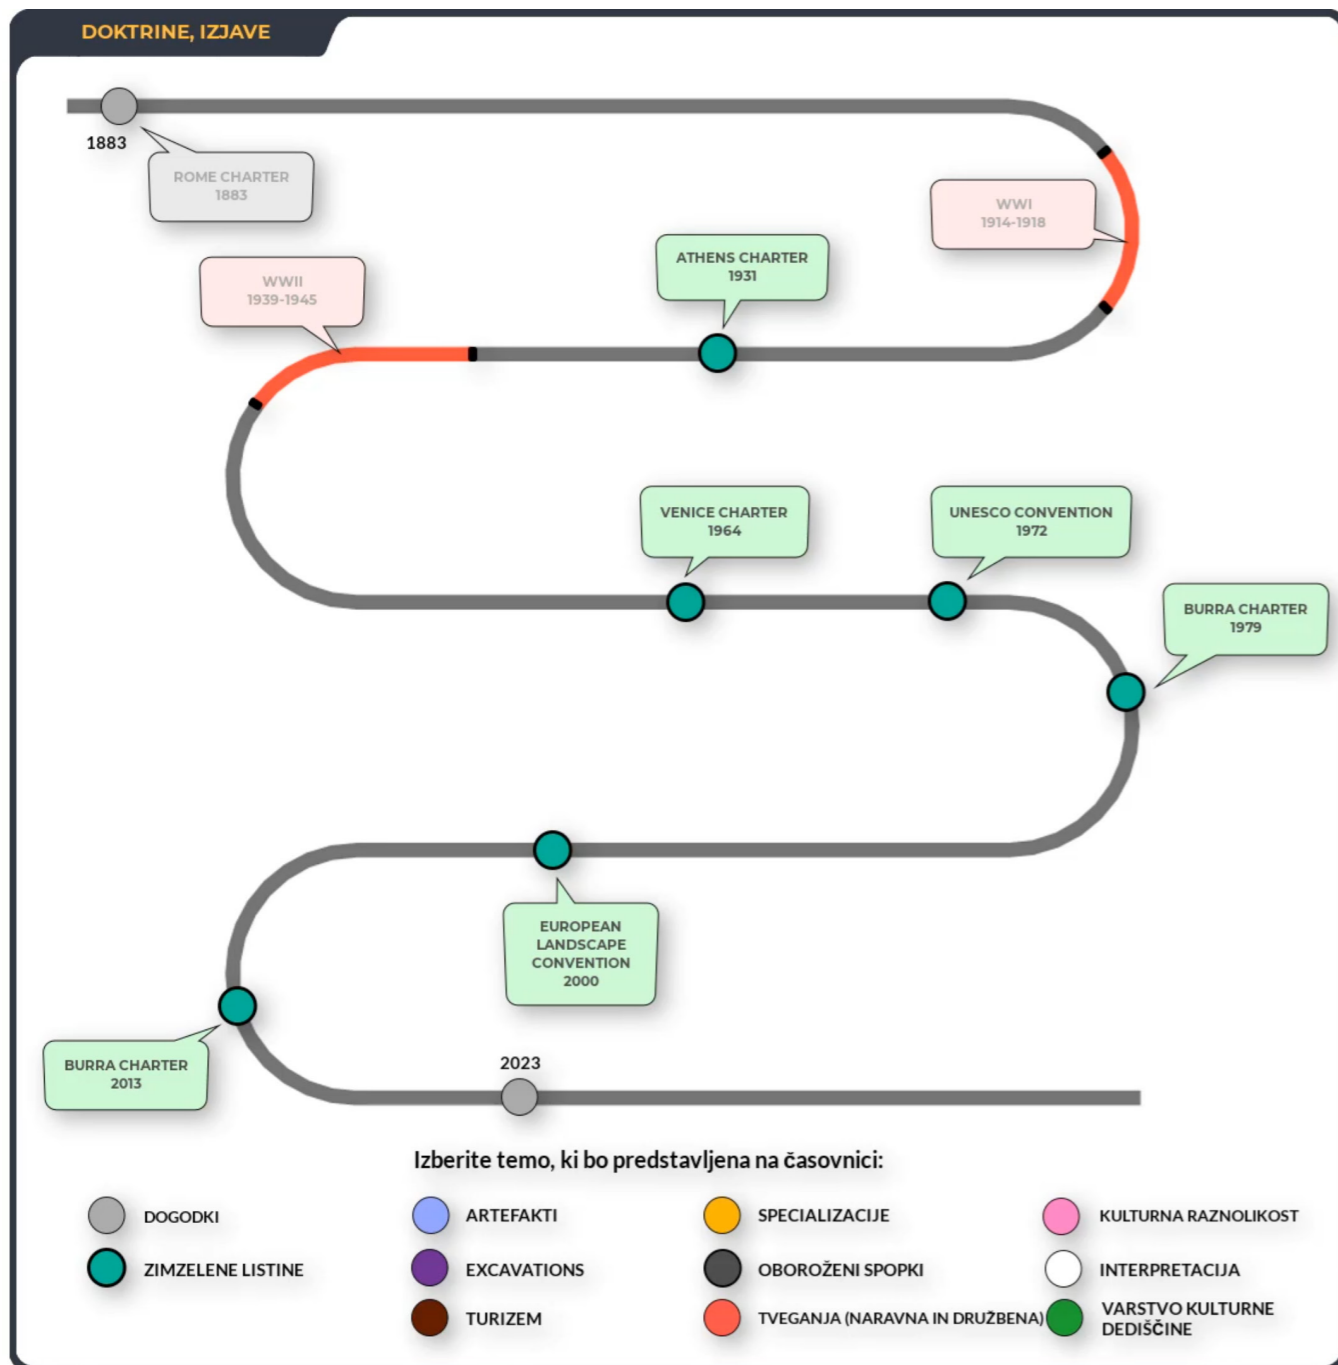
DOKTRINE, IZJAVE

1883

ROME CHARTER
1883

WWI
1914-1918

ATHENS CHARTER
1931

WWII
1939-1945

VENICE CHARTER
1964

UNESCO CONVENTION
1972

BURRA CHARTER
1979

EUROPEAN LANDSCAPE CONVENTION
2000

BURRA CHARTER
2013

2023

Izberite temo, ki bo predstavljena na časovnici:

DOGODKI
ZIMZELENE LISTINE
ARTEFAKTI
EXCAVATIONS
TURIZEM
SPECIALIZACIJE
OBOROŽENI SPOPKI
TVEGANJA (NARAVNA IN DRUŽBENA)
KULTURNA RAZNOLIKOST
INTERPRETACIJA
VARSTVO KULTURNE DEDIŠČINE